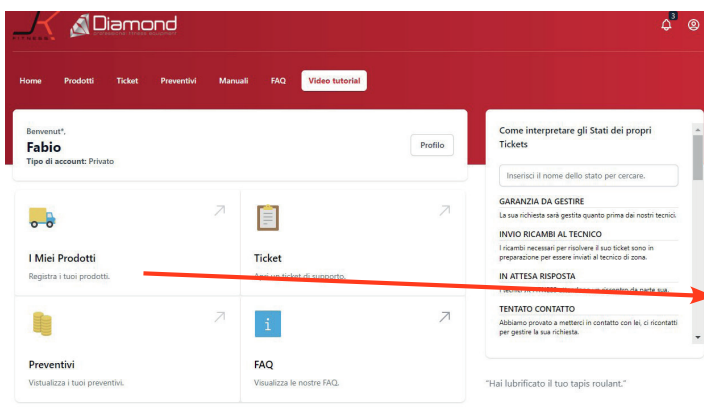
JK FITNESS Diamond PROFESSIONAL FITNESS EQUIPMENT

3

Home Prodotti Ticket Preventivi Manuali FAQ Video tutorial

Benvenut*,
Fabio
Tipo di account: Privato

Profilo

I Miei Prodotti
Registra i tuoi prodotti.

Ticket
Apri un ticket di supporto.

Preventivi
Visualizza i tuoi preventivi.

FAQ
Visualizza le nostre FAQ.

Come interpretare gli Stati dei propri Tickets

Inserisci il nome dello stato per cercare.

GARANZIA DA GESTIRE
La sua richiesta sarà gestita quanto prima dai nostri tecnici.

INVIO RICAMBI AL TECNICO
I ricambi necessari per risolvere il suo ticket sono in preparazione per essere inviati al tecnico di zona.

IN ATTESA RISPOSTA
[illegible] un riscontro da parte sua.

TENTATO CONTATTO
Abbiamo provato a metterci in contatto con lei, ci ricontatti per gestire la sua richiesta.

"Hai lubrificato il tuo tapis roulant."